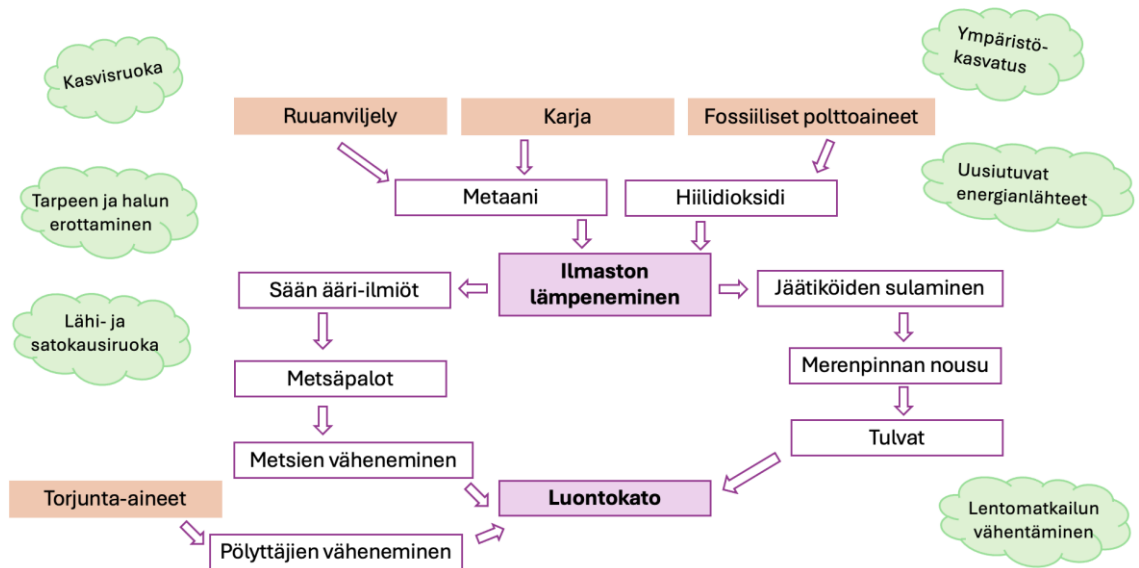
Kasvisruoka

Ympäristökasvatus

Ruuanviljely

Karja

Fossiiliset polttoaineet

Tarpeen ja halun erottaminen

Metaani

Hiilidioksidi

Uusiutuvat energianlähteet

Sään ääri-ilmiöt

**Ilmaston lämpeneminen**

Jäätiköiden sulaminen

Lähi- ja satokausiruoka

Metsäpalot

Merenpinnan nousu

Tulvat

Metsien väheneminen

Torjunta-aineet

**Luontokato**

Lentomatkailun vähentäminen

Pölyttäjien väheneminen